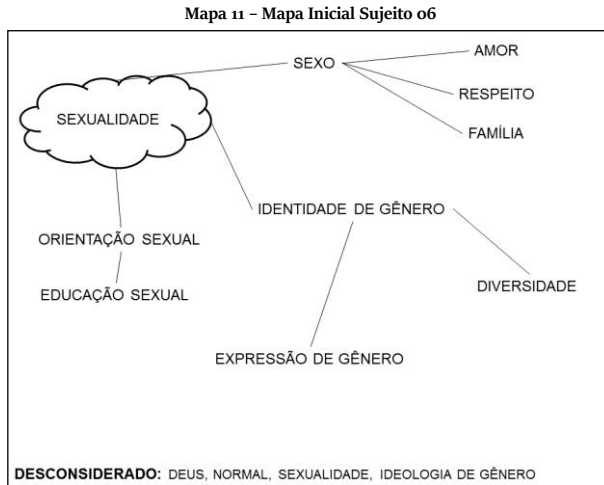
Mapa 11 – Mapa Inicial Sujeito 06

SEXUALIDADE

SEXO

AMOR

RESPEITO

FAMÍLIA

IDENTIDADE DE GÊNERO

ORIENTAÇÃO SEXUAL

EDUCAÇÃO SEXUAL

DIVERSIDADE

EXPRESSÃO DE GÊNERO

DESCONSIDERADO: DEUS, NORMAL, SEXUALIDADE, IDEOLOGIA DE GÊNERO